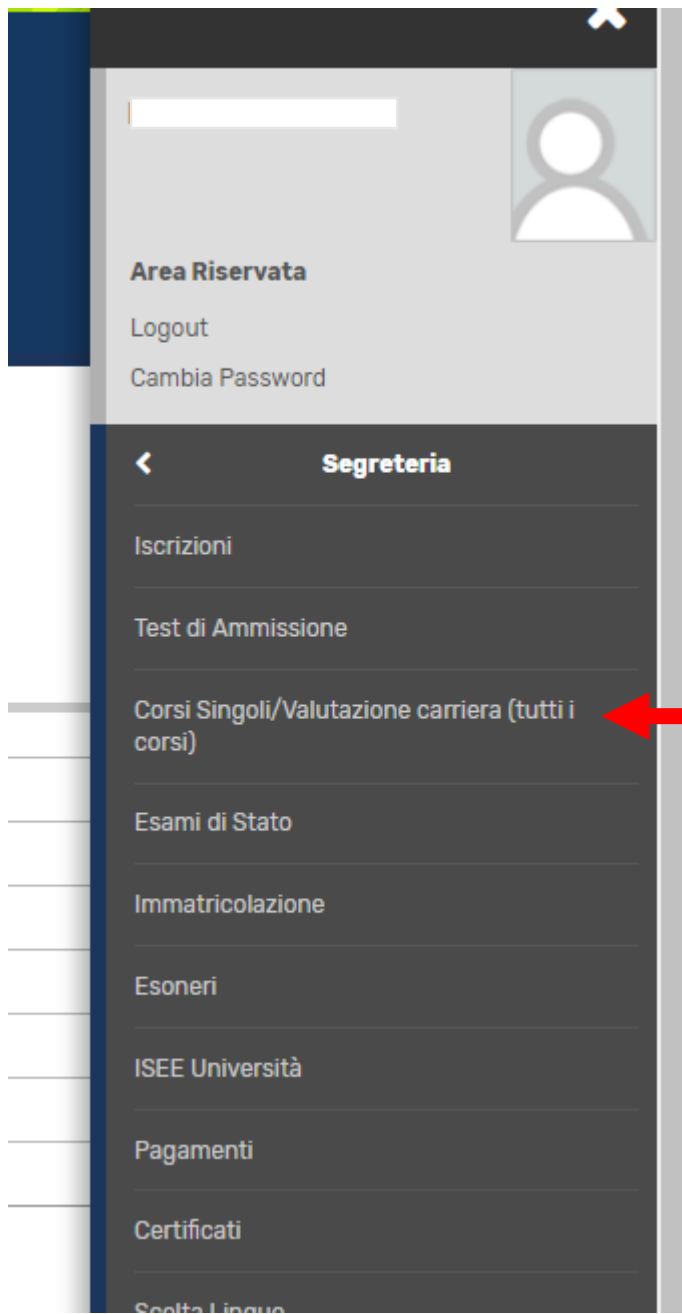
Area Riservata

Logout

Cambia Password

Segreteria

Iscrizioni

Test di Ammissione

Corsi Singoli/Valutazione carriera (tutti i corsi)

Esami di Stato

Immatricolazione

Esoneri

ISEE Università

Pagamenti

Certificati

Scelta Lingue